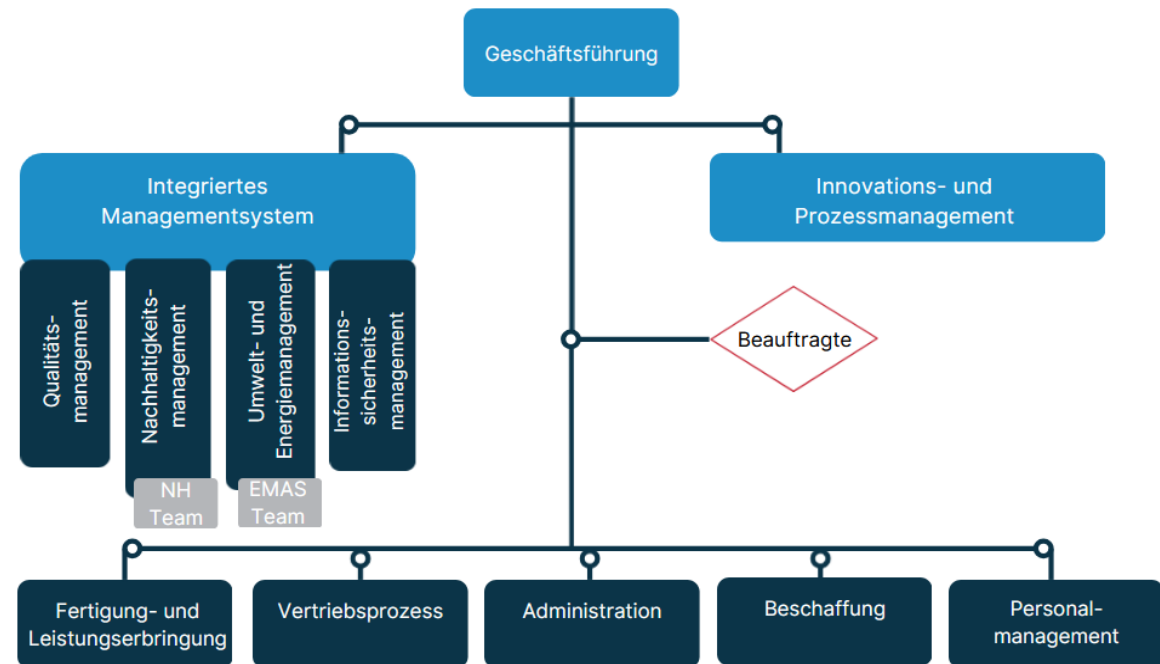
Geschäftsführung

Integriertes Managementsystem

Innovations- und Prozessmanagement

Qualitätsmanagement

Nachhaltigkeitsmanagement

NH Team

Umwelt- und Energiemanagement

EMAS Team

Informationssicherheitsmanagement

Beauftragte

Fertigung- und Leistungserbringung

Vertriebsprozess

Administration

Beschaffung

Personalmanagement